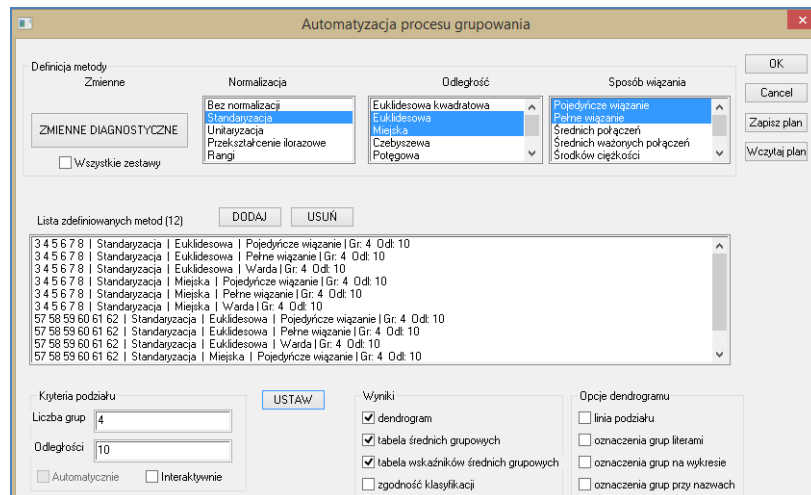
Automatyzacja procesu grupowania

Definicja metody

Zmienne

ZMIENNE DIAGNOSTYCZNE

Wszystkie zestawy

Normalizacja

Bez normalizacji
Standaryzacja
Unitaryzacja
Przekształcenie ilorazowe
Rangi

Odległość

Euklidesowa kwadratowa
Euklidesowa
Miejska
Czebyszewa
Potęgowa

Sposób wiązania

Pojedyńcze wiązanie
Pełne wiązanie
Średnich połączeń
Średnich ważonych połączeń
Środków ciężkości

OK
Cancel
Zapisz plan
Wczytaj plan

Lista zdefiniowanych metod (12)

DODAJ
USUŃ

3 4 5 6 7 8 | Standaryzacja | Euklidesowa | Pojedyńcze wiązanie | Gr: 4 Odl: 10
3 4 5 6 7 8 | Standaryzacja | Euklidesowa | Pełne wiązanie | Gr: 4 Odl: 10
3 4 5 6 7 8 | Standaryzacja | Euklidesowa | Warda | Gr: 4 Odl: 10
3 4 5 6 7 8 | Standaryzacja | Miejska | Pojedyńcze wiązanie | Gr: 4 Odl: 10
3 4 5 6 7 8 | Standaryzacja | Miejska | Pełne wiązanie | Gr: 4 Odl: 10
3 4 5 6 7 8 | Standaryzacja | Miejska | Warda | Gr: 4 Odl: 10
57 58 59 60 61 62 | Standaryzacja | Euklidesowa | Pojedyńcze wiązanie | Gr: 4 Odl: 10
57 58 59 60 61 62 | Standaryzacja | Euklidesowa | Pełne wiązanie | Gr: 4 Odl: 10
57 58 59 60 61 62 | Standaryzacja | Euklidesowa | Warda | Gr: 4 Odl: 10
57 58 59 60 61 62 | Standaryzacja | Miejska | Pojedyńcze wiązanie | Gr: 4 Odl: 10

Kryteria podziału

Liczba grup 4

Odległości 10

Automatycznie
Interaktywnie

USTAW

Wyniki

dendrogram
tabela średnich grupowych
tabela wskaźników średnich grupowych
zgodność klasyfikacji

Opcje dendrogramu

linia podziału
oznaczenia grup literami
oznaczenia grup na wykresie
oznaczenia grup przy nazwach